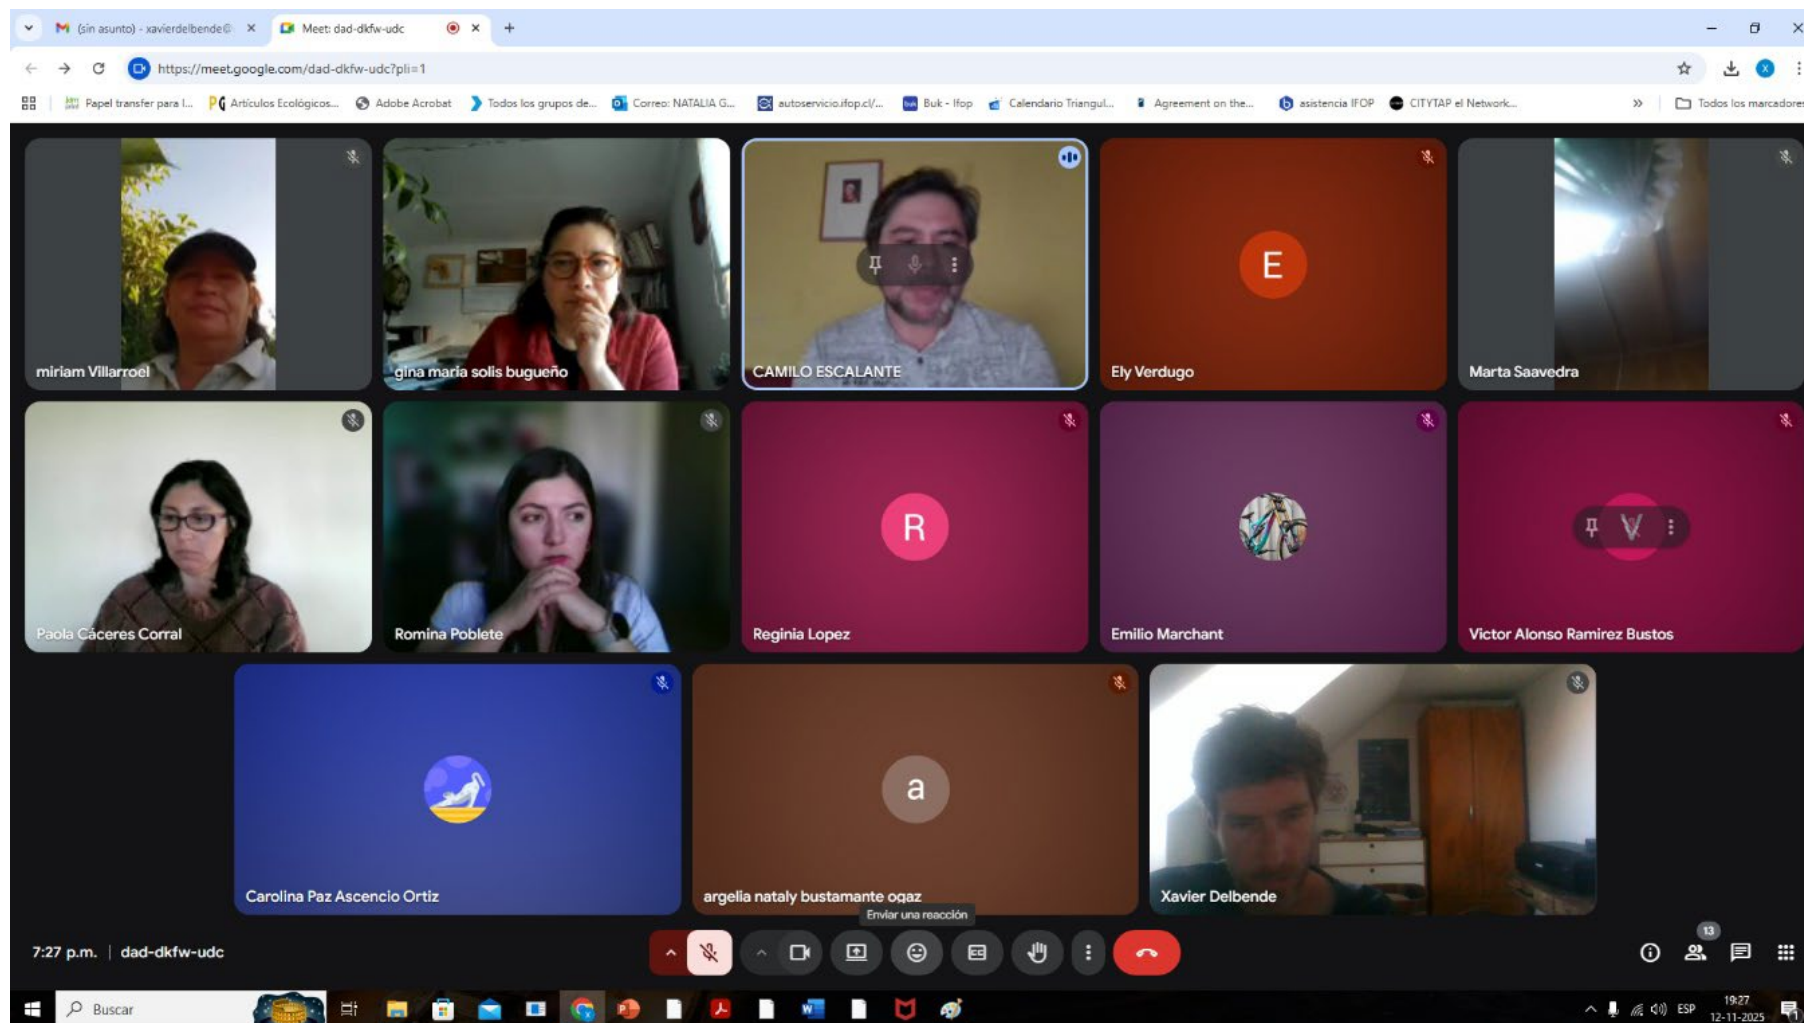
(sin asunto) - xavierdelbende@ ×
Meet: dad-dkfw-udc ×
+

https://meet.google.com/dad-dkfw-udc?pli=1

Papel transfer para l... | Artículos Ecológicos... | Adobe Acrobat | Todos los grupos de... | Correo: NATALIA G... | autoservicio.ifop.cl/... | Buk - Ifop | Calendario Triangul... | Agreement on the... | asistencia IFOP | CITYTAP el Network... | » | Todos los marcadores

miriam Villarroel
gina maria solis bugueño
CAMILO ESCALANTE
E
Ely Verdugo
Marta Saavedra
Paola Cáceres Corral
Romina Poblete
R
Reginia Lopez
Emilio Marchant
V
Victor Alonso Ramirez Bustos
Carolina Paz Ascencio Ortiz
a
argelia nataly bustamante ogaz
Xavier Delbende

Enviar una reacción

7:27 p.m. | dad-dkfw-udc

13

Buscar

ESP
19:27
12-11-2025